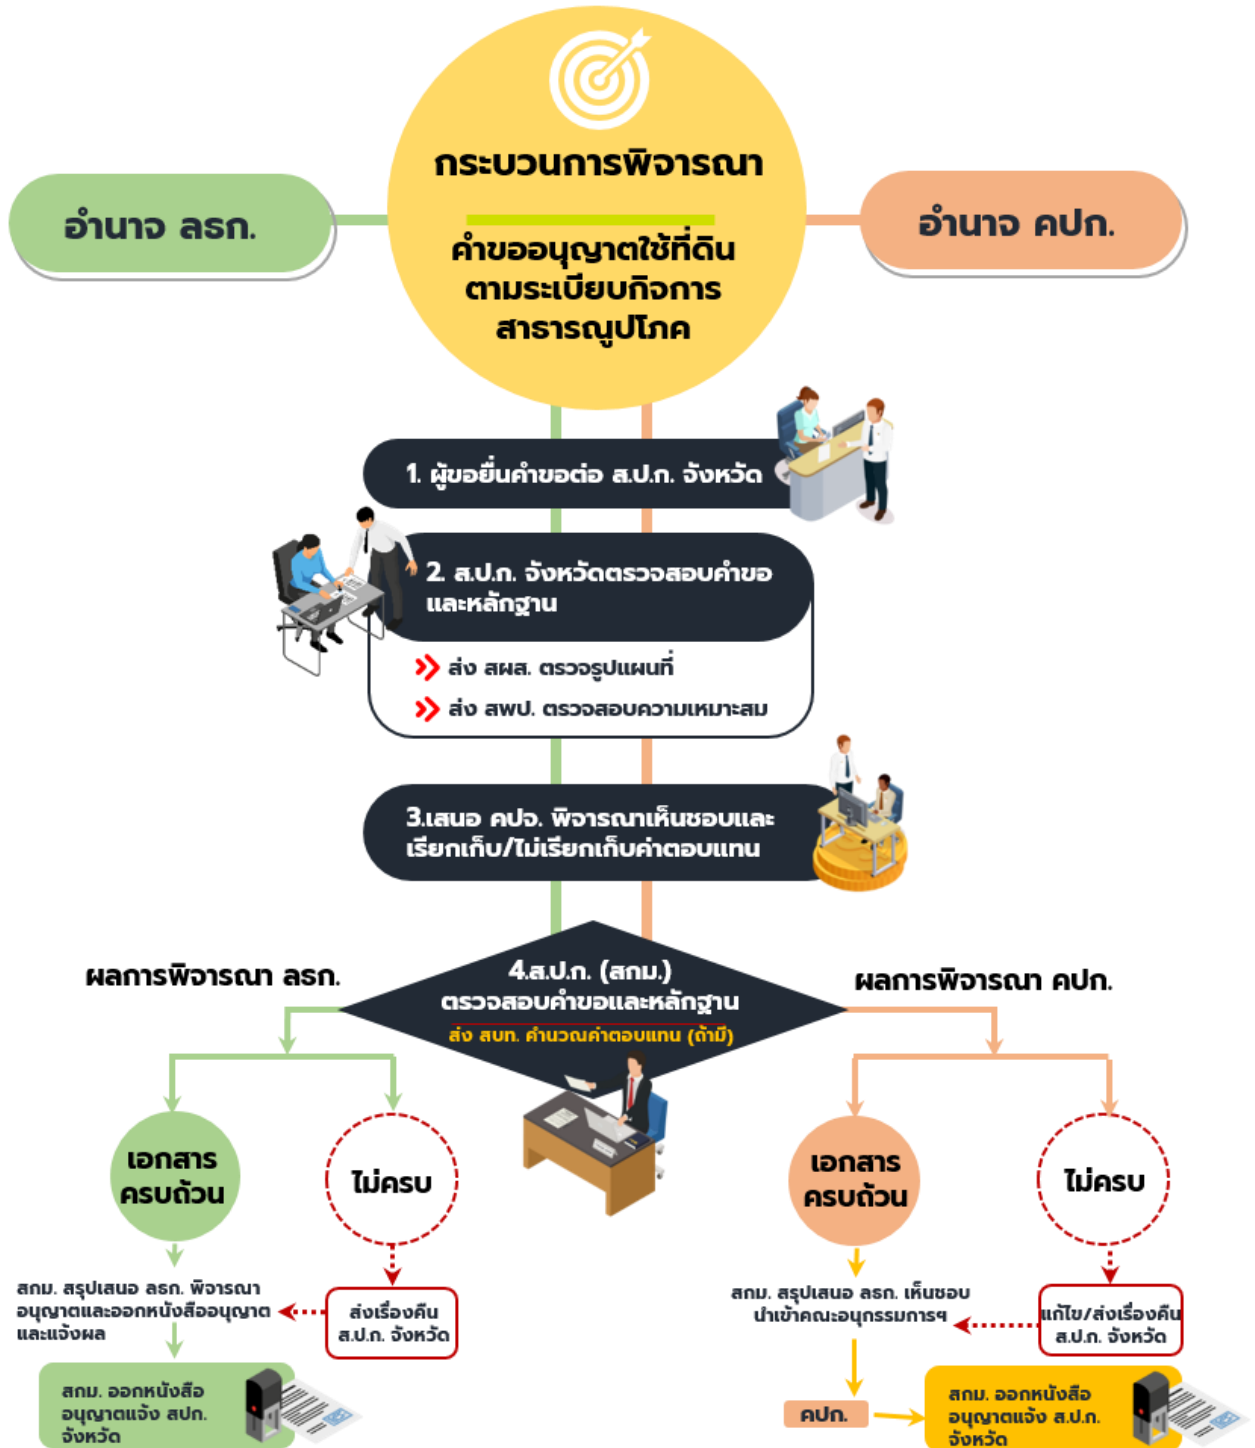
กระบวนการพิจารณา

คำขออนุญาตใช้ที่ดิน ตามระเบียบกิจการ สาธารณูปโภค

อำนาจ ลธก.

อำนาจ คปก.

1. ผู้ขอยื่นคำขอต่อ ส.ป.ก. จังหวัด

2. ส.ป.ก. จังหวัดตรวจสอบคำขอ และหลักฐาน

ส่ง สผส. ตรวจรูปแผนที่

ส่ง สพป. ตรวจสอบความเหมาะสม

3.เสนอ คปจ. พิจารณาเห็นชอบและ เรียกเก็บ/ไม่เรียกเก็บค่าตอบแทน

ผลการพิจารณา ลธก.

4.ส.ป.ก. (สกม.) ตรวจสอบคำขอและหลักฐาน

ส่ง สบท. คำนวณค่าตอบแทน (ถ้ามี)

ผลการพิจารณา คปก.

เอกสาร ครบถ้วน

ไม่ครบ

สกม. สรุปเสนอ ลธก. พิจารณา อนุญาตและออกหนังสืออนุญาต และแจ้งผล

ส่งเรื่องคืน ส.ป.ก. จังหวัด

สกม. ออกหนังสือ อนุญาตแจ้ง สปก. จังหวัด

เอกสาร ครบถ้วน

ไม่ครบ

สกม. สรุปเสนอ ลธก. เห็นชอบ นำเข้าคณะอนุกรรมการฯ

แก้ไข/ส่งเรื่องคืน ส.ป.ก. จังหวัด

คปก.

สกม. ออกหนังสือ อนุญาตแจ้ง ส.ป.ก. จังหวัด